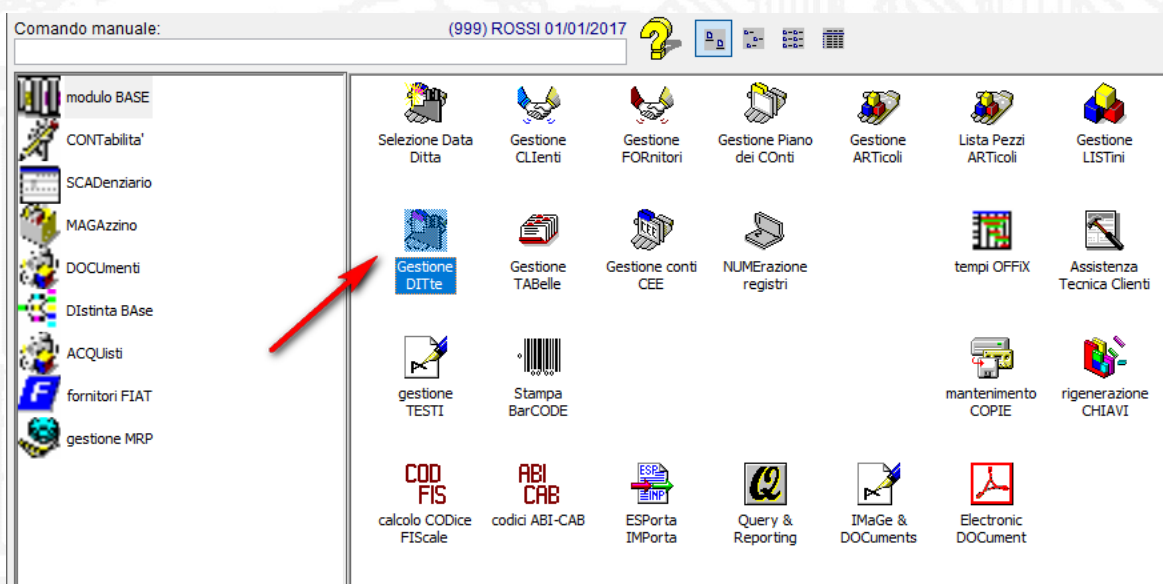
Comando manuale:

(999) ROSSI 01/01/2017

modulo BASE
CONTabilita'
SCADenziario
MAGAzzino
DOCUmenti
DIstinta BAse
ACQUisti
fornitori FIAT
gestione MRP

Selezione Data Ditta
Gestione CLIenti
Gestione FORnitori
Gestione Piano dei COnti
Gestione ARTicoli
Lista Pezzi ARTicoli
Gestione LISTini

Gestione DITte
Gestione TABelle
Gestione conti CEE
NUMErazione registri
tempi OFFiX
Assistenza Tecnica Clienti

gestione TESTI
Stampa BarCODE
mantenimento COPIE
rigenerazione CHIAVI

COD FIS
calcolo CODice FIScale
ABI CAB
codici ABI-CAB
ESP INP
ESPorta IMPorta
Query & Reporting
IMaGe & DOCuments
Electronic DOCument